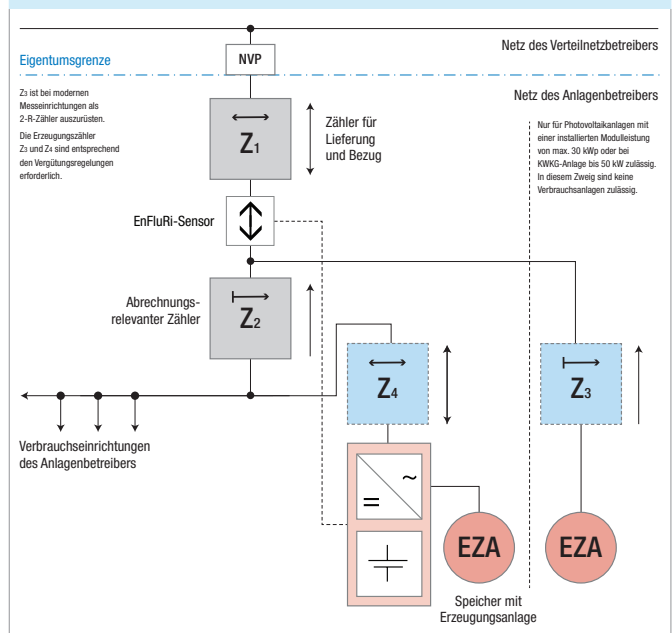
Netz des Verteilnetzbetreibers

Eigentumsgrenze

NVP

Netz des Anlagenbetreibers

Z₃ ist bei modernen Messeinrichtungen als 2-R-Zähler auszurüsten.

Die Erzeugungszähler Z₃ und Z₄ sind entsprechend den Vergütungsregelungen erforderlich.

Nur für Photovoltaikanlagen mit einer installierten Modulleistung von max. 30 kWp oder bei KWKG-Anlage bis 50 kW zulässig. In diesem Zweig sind keine Verbrauchsanlagen zulässig.

Z₁

Zähler für Lieferung und Bezug

EnFluRi-Sensor

Abrechnungs-relevanter Zähler

Z₂

Z₄

Z₃

Verbrauchseinrichtungen des Anlagenbetreibers

~

=

EZA

EZA

Speicher mit Erzeugungsanlage